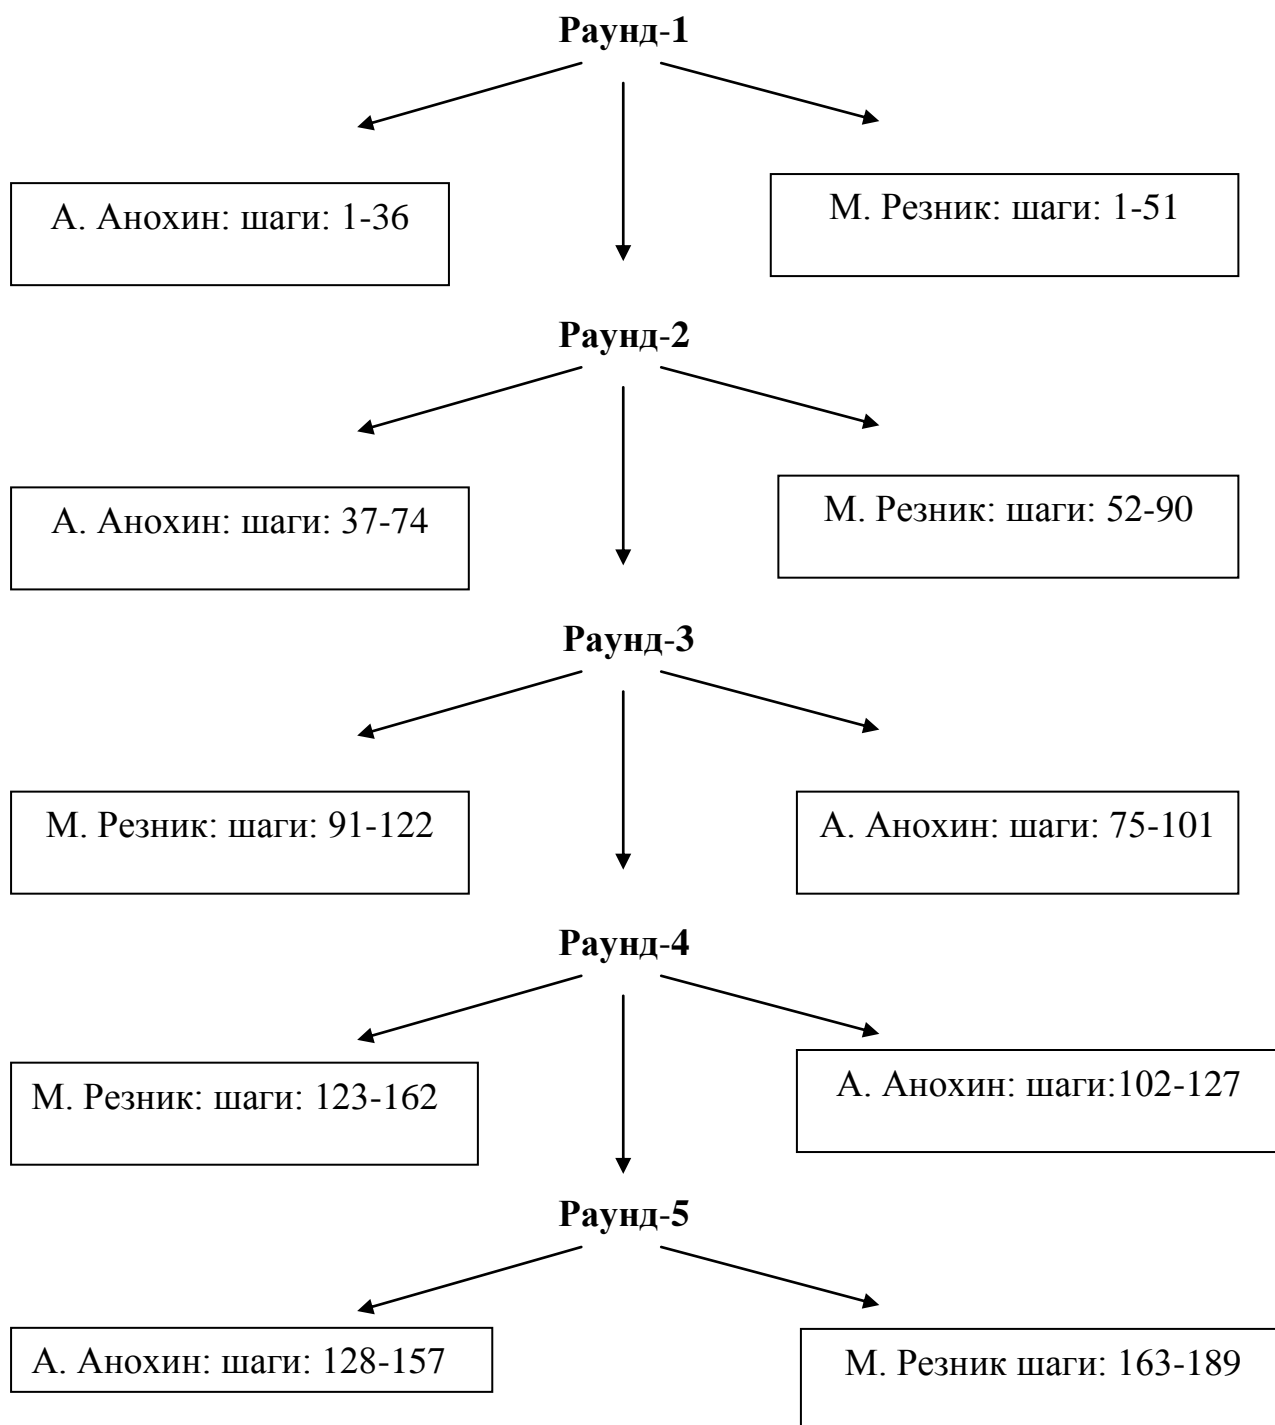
Раунд-1

А. Анохин: шаги: 1-36

М. Резник: шаги: 1-51

Раунд-2

А. Анохин: шаги: 37-74

М. Резник: шаги: 52-90

Раунд-3

М. Резник: шаги: 91-122

А. Анохин: шаги: 75-101

Раунд-4

М. Резник: шаги: 123-162

А. Анохин: шаги:102-127

Раунд-5

А. Анохин: шаги: 128-157

М. Резник шаги: 163-189